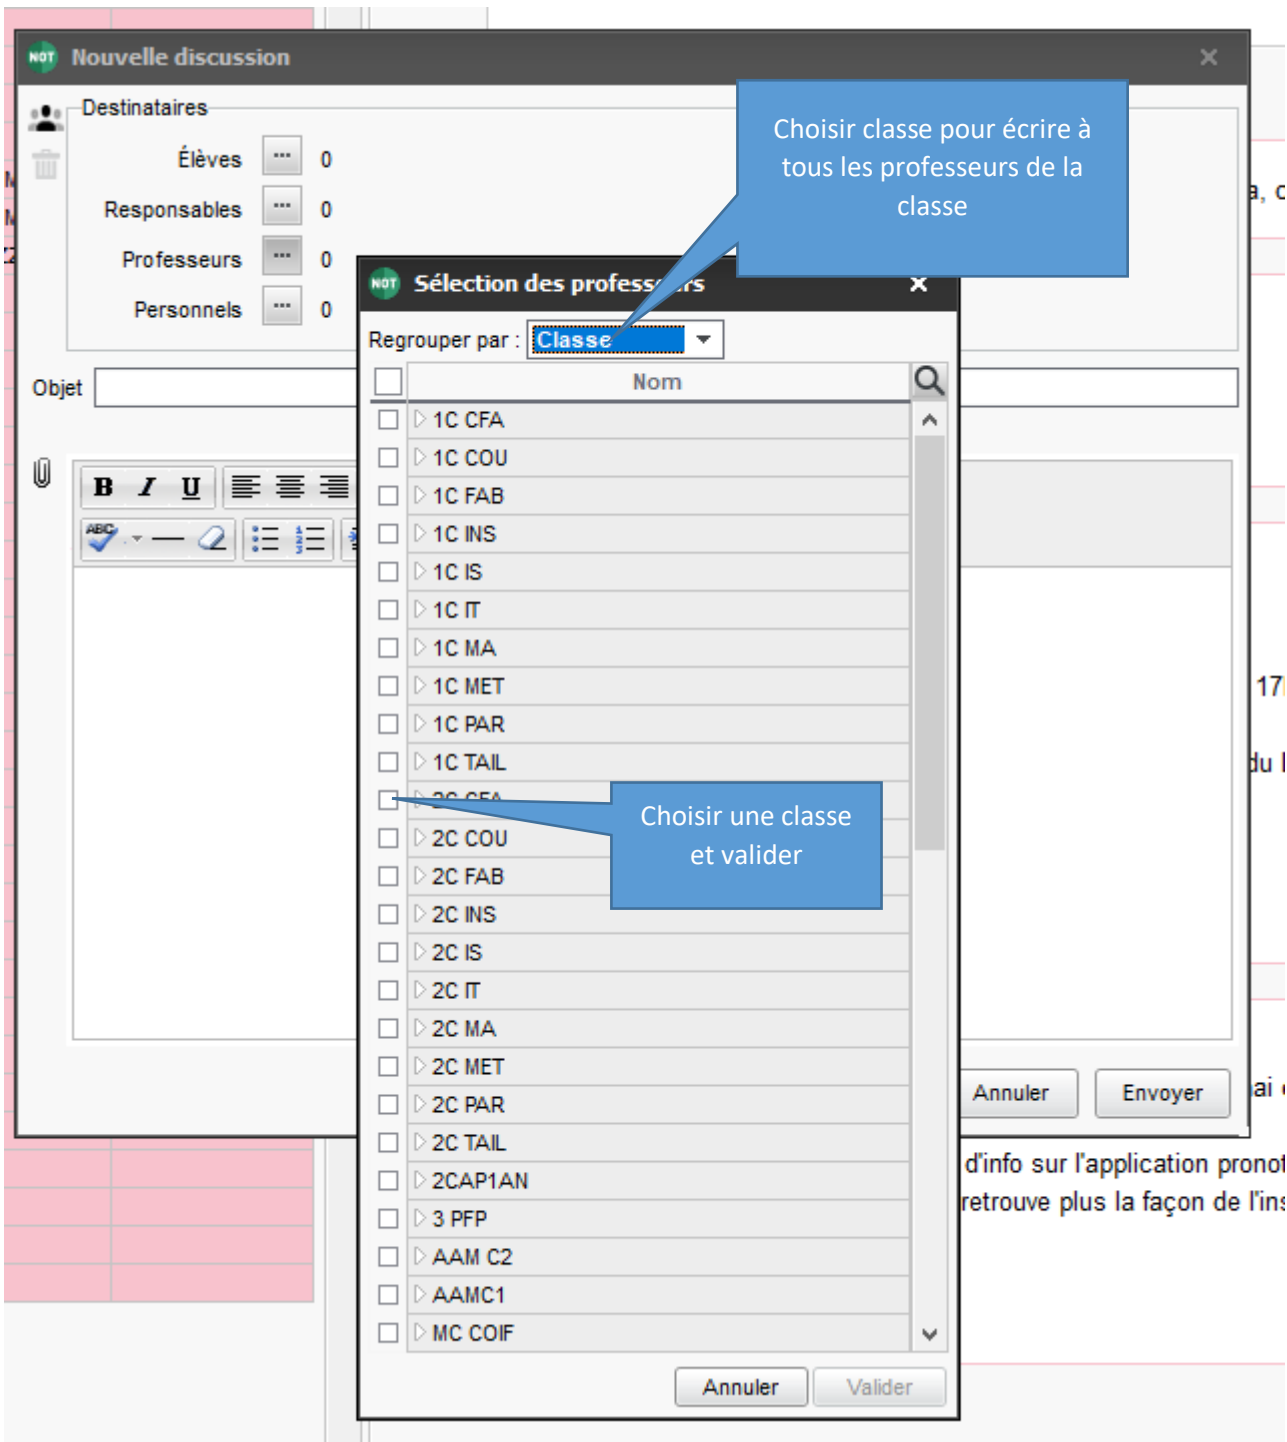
NOT Nouvelle discussion

Destinataires

Élèves ··· 0

Responsables ··· 0

Professeurs ··· 0

Personnels ··· 0

Objet

Choisir classe pour écrire à tous les professeurs de la classe

NOT Sélection des profess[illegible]rs

Regrouper par : Classe

Nom

1C CFA
1C COU
1C FAB
1C INS
1C IS
1C IT
1C MA
1C MET
1C PAR
1C TAIL
2C CFA
2C COU
2C FAB
2C INS
2C IS
2C IT
2C MA
2C MET
2C PAR
2C TAIL
2CAP1AN
3 PFP
AAM C2
AAMC1
MC COIF

Choisir une classe et valider

Annuler Valider

Annuler Envoyer

d'info sur l'application pronot
retrouve plus la façon de l'ins